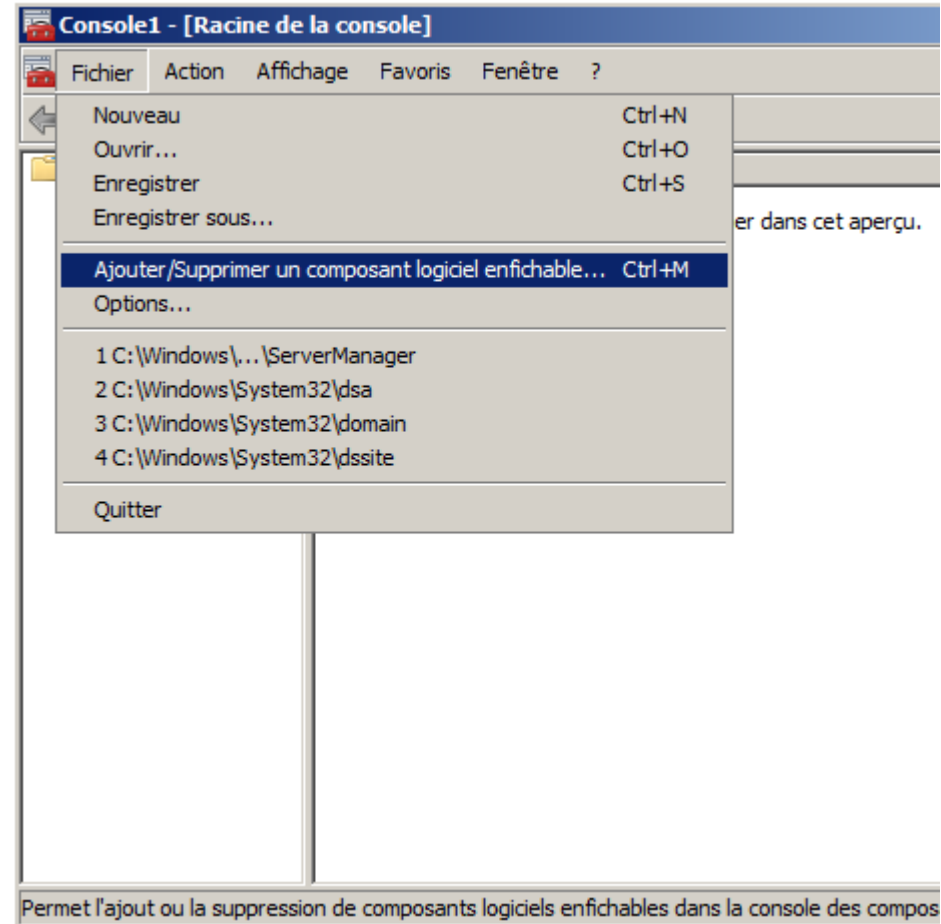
Console1 - [Racine de la console]

Fichier Action Affichage Favoris Fenêtre ?

Nouveau Ctrl+N
Ouvrir... Ctrl+O
Enregistrer Ctrl+S
Enregistrer sous...

Ajouter/Supprimer un composant logiciel enfichable... Ctrl+M
Options...

1 C:\Windows\...\ServerManager
2 C:\Windows\System32\dsa
3 C:\Windows\System32\domain
4 C:\Windows\System32\dssite

Quitter

er dans cet aperçu.

Permet l'ajout ou la suppression de composants logiciels enfichables dans la console des compos